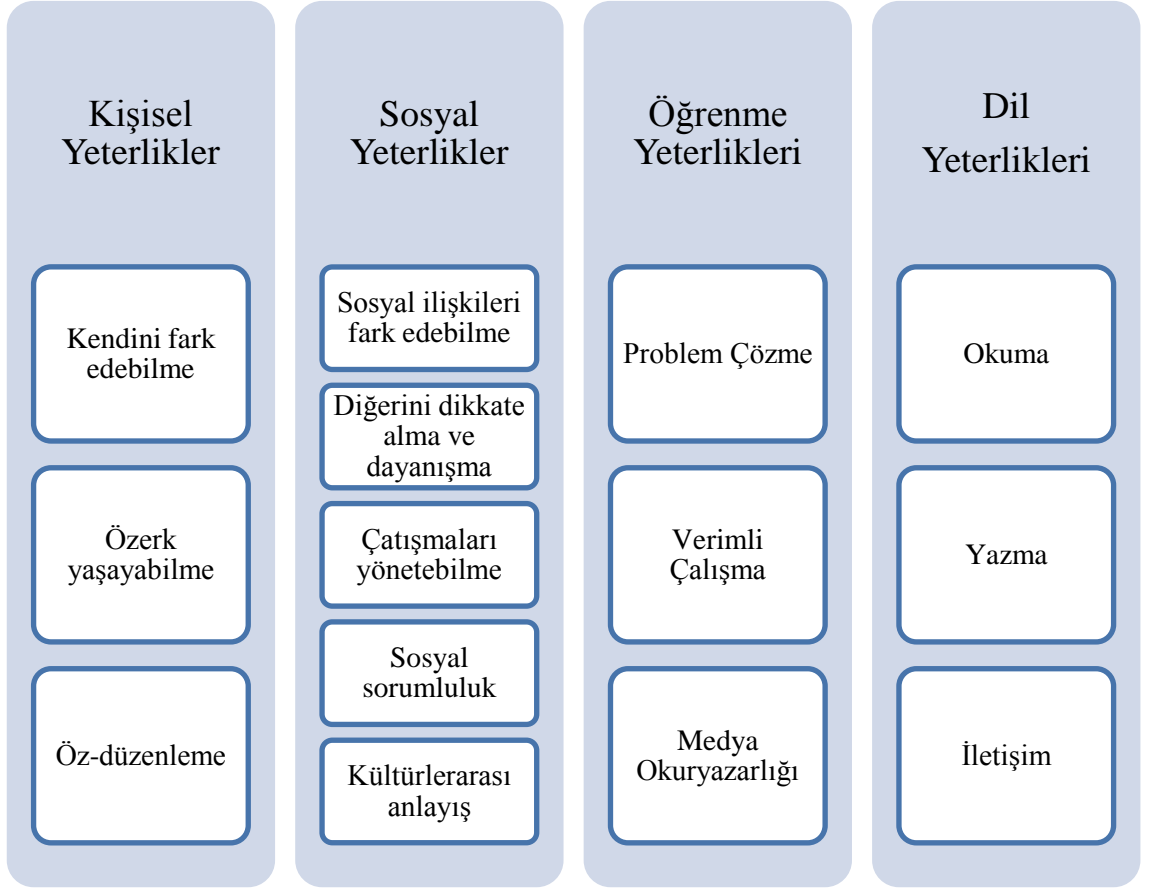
Kişisel Yeterlikler

Kendini fark edebilme

Özerk yaşayabilme

Öz-düzenleme

Sosyal Yeterlikler

Sosyal ilişkileri fark edebilme

Diğerini dikkate alma ve dayanışma

Çatışmaları yönetebilme

Sosyal sorumluluk

Kültürlerarası anlayış

Öğrenme Yeterlikleri

Problem Çözme

Verimli Çalışma

Medya Okuryazarlığı

Dil Yeterlikleri

Okuma

Yazma

İletişim